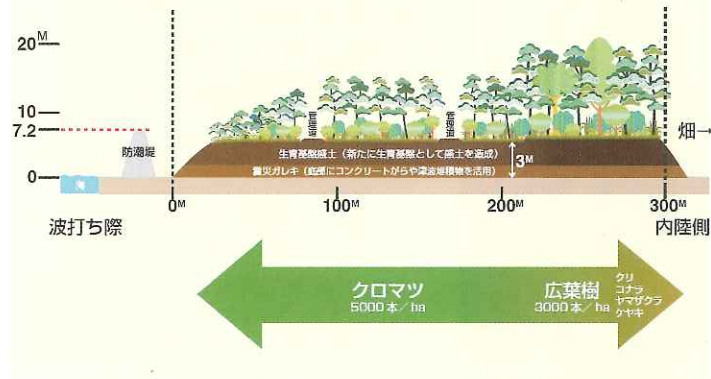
20M
10
7.2
0
防潮堤
管理道
管理道
生育基盤盛土（新たに生育基盤として盛土を造成）
震災ガレキ（底部にコンクリートがらや津波堆積物を活用）
3M
畑→
波打ち際
0M
100M
200M
300M
内陸側
クロマツ
5000本／ha
広葉樹
3000本／ha
クリ
コナラ
ヤマザクラ
ケヤキ